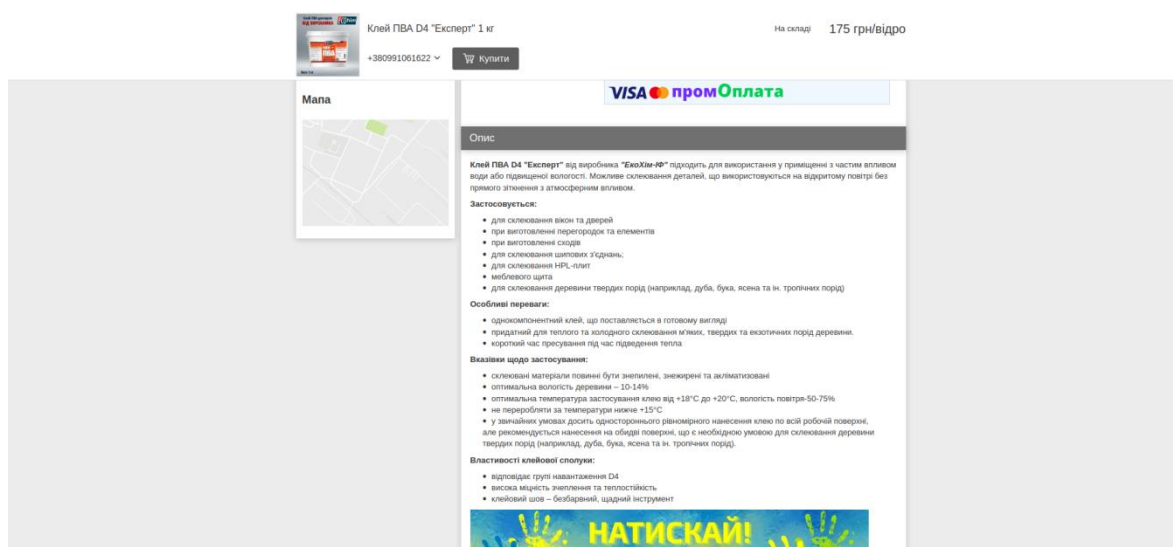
Клей ПВА D4 "Експерт" 1 кг

На складі 175 грн/відро

+380991061622

Купити

Мапа

VISA промОплата

Опис

**Клей ПВА D4 "Експерт"** від виробника *"ЕкоХім-ЇФ"* підходить для використання у приміщенні з частим впливом води або підвищеної вологості. Можливе склеювання деталей, що використовуються на відкритому повітрі без прямого зіткнення з атмосферним впливом.

**Застосовується:**

- для склеювання вікон та дверей
- при виготовленні перегородок та елементів
- при виготовленні сходів
- для склеювання шипових з'єднань;
- для склеювання HPL-плит
- меблевого щита
- для склеювання деревини твердих порід (наприклад, дуба, бука, ясена та ін. тропічних порід)

**Особливі переваги:**

- однокомпонентний клей, що поставляється в готовому вигляді
- придатний для теплого та холодного склеювання м'яких, твердих та екзотичних порід деревини.
- короткий час пресування під час підведення тепла

**Вказівки щодо застосування:**

- склеювані матеріали повинні бути знепилені, знежирені та акліматизовані
- оптимальна вологість деревини – 10-14%
- оптимальна температура застосування клею від +18°С до +20°С, вологість повітря-50-75%
- не переробляти за температури нижче +15°С
- у звичайних умовах досить одностороннього рівномірного нанесення клею по всій робочій поверхні, але рекомендується нанесення на обидві поверхні, що є необхідною умовою для склеювання деревини твердих порід (наприклад, дуба, бука, ясена та ін. тропічних порід).

**Властивості клейової сполуки:**

- відповідає групі навантаження D4
- висока міцність зчеплення та теплостійкість
- клейовий шов – безбарвний, щадний інструмент

НАТИСКАЙ!